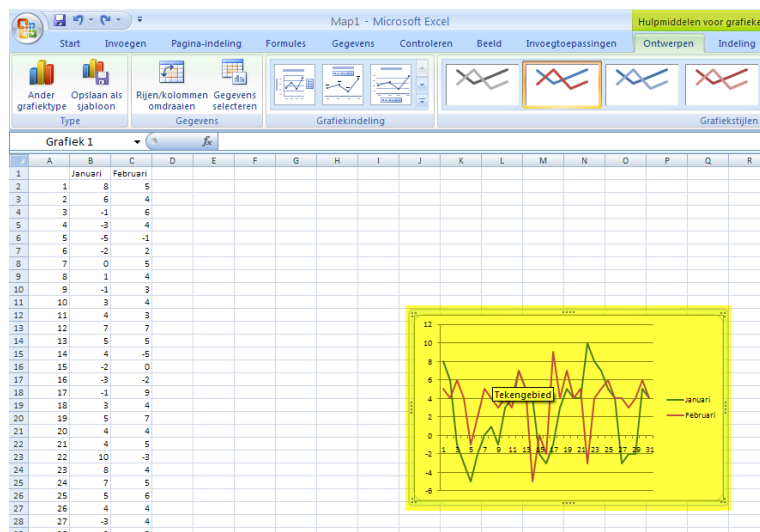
Map1 - Microsoft Excel

Hulpmiddelen voor grafieke

Start Invoegen Pagina-indeling Formules Gegevens Controleren Beeld Invoegtoepassingen Ontwerpen Indeling

Ander grafiektype Opslaan als sjabloon
Type

Rijen/kolommen omdraaien Gegevens selecteren
Gegevens

Grafiekindeling

Grafiekstijlen

Grafiek 1 $f_x$

| | A | B | C | D | E | F | G | H | I | J | K | L | M | N | O | P | Q | R |
|---|---|---|---|---|---|---|---|---|---|---|---|---|---|---|---|---|---|---|
| 1 | | Januari | Februari | | | | | | | | | | | | | | | |
| 2 | 1 | 8 | 5 | | | | | | | | | | | | | | | |
| 3 | 2 | 6 | 4 | | | | | | | | | | | | | | | |
| 4 | 3 | -1 | 6 | | | | | | | | | | | | | | | |
| 5 | 4 | -3 | 4 | | | | | | | | | | | | | | | |
| 6 | 5 | -5 | -1 | | | | | | | | | | | | | | | |
| 7 | 6 | -2 | 2 | | | | | | | | | | | | | | | |
| 8 | 7 | 0 | 5 | | | | | | | | | | | | | | | |
| 9 | 8 | 1 | 4 | | | | | | | | | | | | | | | |
| 10 | 9 | -1 | 3 | | | | | | | | | | | | | | | |
| 11 | 10 | 3 | 4 | | | | | | | | | | | | | | | |
| 12 | 11 | 4 | 3 | | | | | | | | | | | | | | | |
| 13 | 12 | 7 | 7 | | | | | | | | | | | | | | | |
| 14 | 13 | 5 | 5 | | | | | | | | | | | | | | | |
| 15 | 14 | 4 | -5 | | | | | | | | | | | | | | | |
| 16 | 15 | -2 | 0 | | | | | | | | | | | | | | | |
| 17 | 16 | -3 | -2 | | | | | | | | | | | | | | | |
| 18 | 17 | -1 | 9 | | | | | | | | | | | | | | | |
| 19 | 18 | 3 | 4 | | | | | | | | | | | | | | | |
| 20 | 19 | 5 | 7 | | | | | | | | | | | | | | | |
| 21 | 20 | 4 | 4 | | | | | | | | | | | | | | | |
| 22 | 21 | 4 | 5 | | | | | | | | | | | | | | | |
| 23 | 22 | 10 | -3 | | | | | | | | | | | | | | | |
| 24 | 23 | 8 | 4 | | | | | | | | | | | | | | | |
| 25 | 24 | 7 | 5 | | | | | | | | | | | | | | | |
| 26 | 25 | 6 | 6 | | | | | | | | | | | | | | | |
| 27 | 26 | 4 | 4 | | | | | | | | | | | | | | | |
| 28 | 27 | -3 | 4 | | | | | | | | | | | | | | | |

12
10
8
6
4
2
0
-2
-4
-6
1 3 5 7 9 11 13 15 17 19 21 23 25 27 29 31
Tekengebied
Januari
Februari